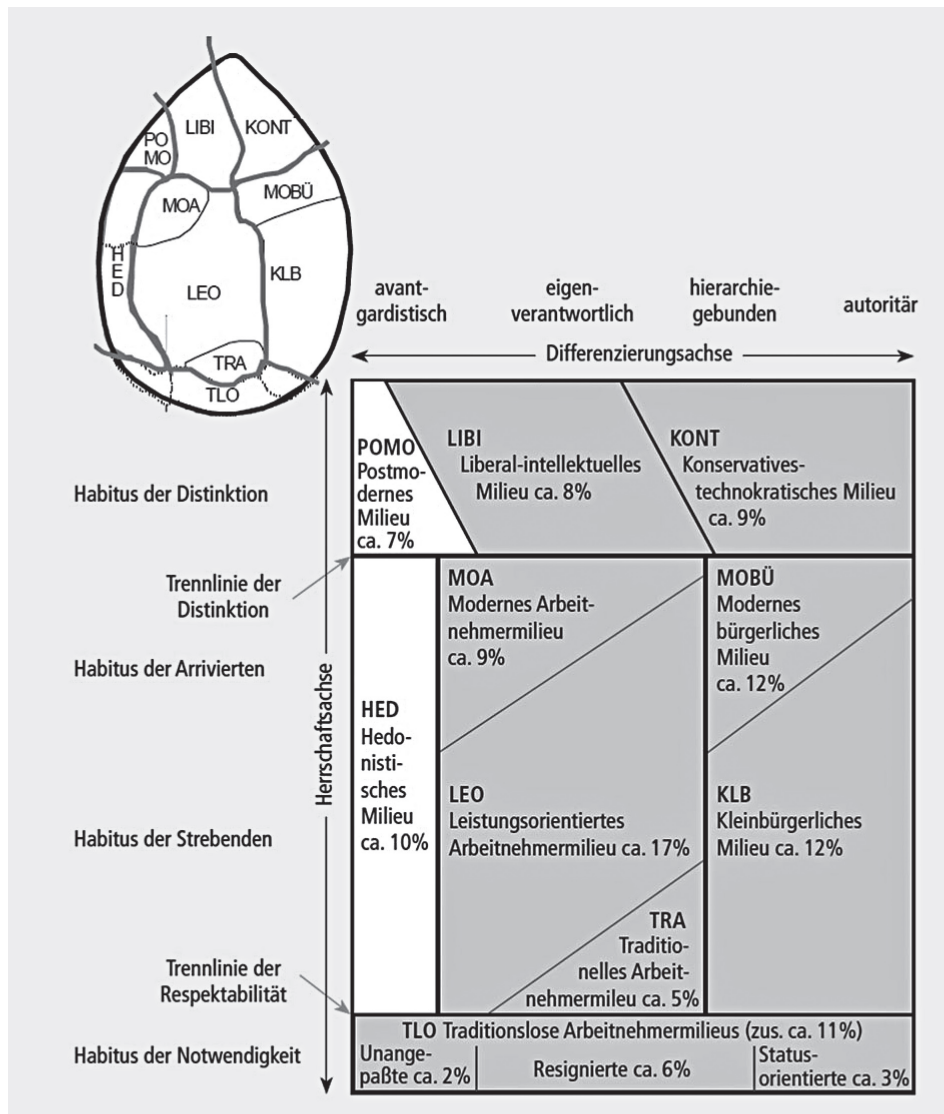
PO MO
LIBI
KONT
MOA
MOBÜ
HED
LEO
KLB
TRA
TLO

avantgardistisch
eigenverantwortlich
hierarchiegebunden
autoritär

Differenzierungsachse

Herschaftsachse

Habitus der Distinktion

POMO Postmodernes Milieu ca. 7%

LIBI Liberal-intellektuelles Milieu ca. 8%

KONT Konservatives-technokratisches Milieu ca. 9%

Trennlinie der Distinktion

Habitus der Arrivierten

MOA Modernes Arbeitnehmermilieu ca. 9%

MOBÜ Modernes bürgerliches Milieu ca. 12%

HED Hedonistisches Milieu ca. 10%

Habitus der Strebenden

LEO Leistungsorientiertes Arbeitnehmermilieu ca. 17%

KLB Kleinbürgerliches Milieu ca. 12%

TRA Traditionelles Arbeitnehmermilieu ca. 5%

Trennlinie der Respektabilität

Habitus der Notwendigkeit

TLO Traditionslose Arbeitnehmermilieus (zus. ca. 11%)

Unangepaßte ca. 2%

Resignierte ca. 6%

Statusorientierte ca. 3%